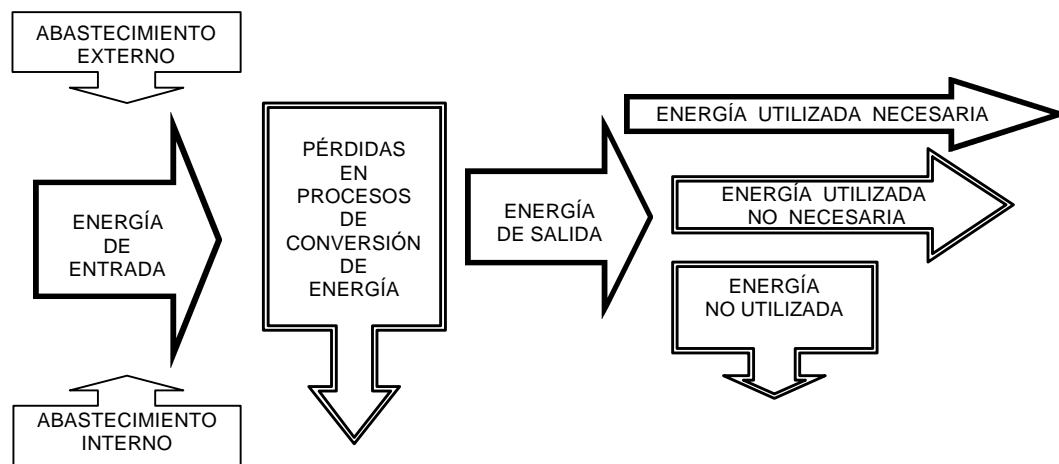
ABASTECIMIENTO EXTERNO

ENERGÍA DE ENTRADA

ABASTECIMIENTO INTERNO

PÉRDIDAS EN PROCESOS DE CONVERSIÓN DE ENERGÍA

ENERGÍA DE SALIDA

ENERGÍA UTILIZADA NECESARIA

ENERGÍA UTILIZADA NO NECESARIA

ENERGÍA NO UTILIZADA